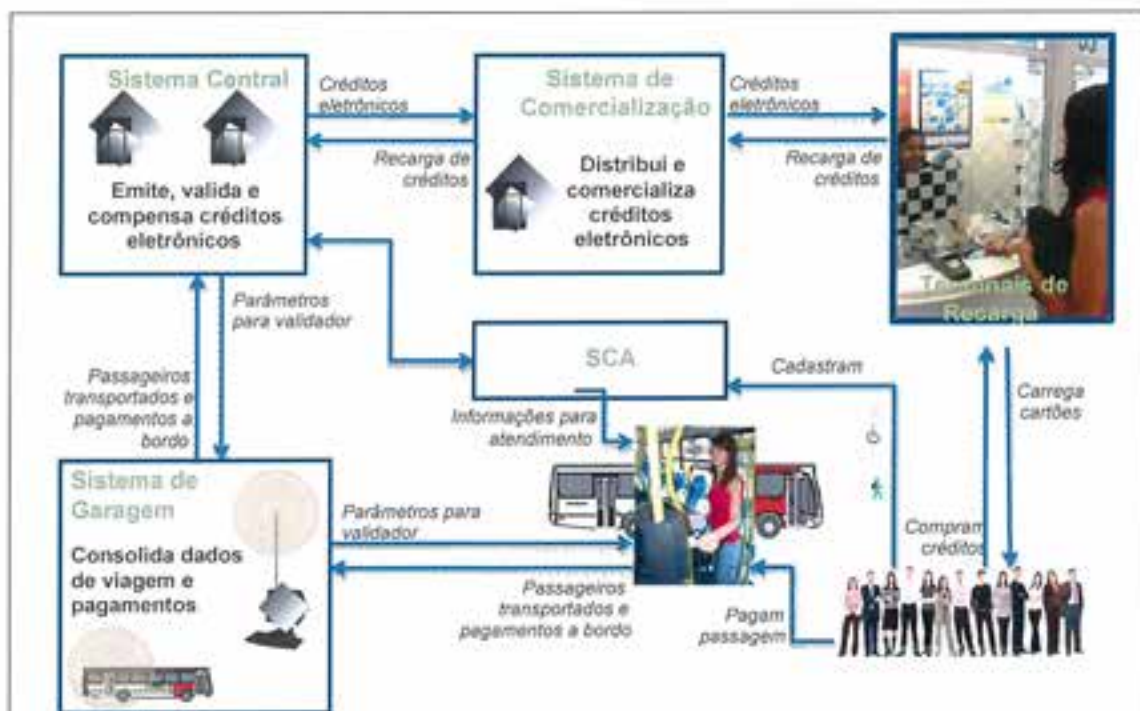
Sistema Central

Emite, valida e compensa créditos eletrônicos

Créditos eletrônicos

Recarga de créditos

Sistema de Comercialização

Distribui e comercializa créditos eletrônicos

Créditos eletrônicos

Recarga de créditos

Terminais de Recarga

Parâmetros para validador

SCA

Cadastram

Carrega cartões

Passageiros transportados e pagamentos a bordo

Informações para atendimento

Sistema de Garagem

Consolida dados de viagem e pagamentos

Parâmetros para validador

Passageiros transportados e pagamentos a bordo

Compram créditos

Pagam passagem